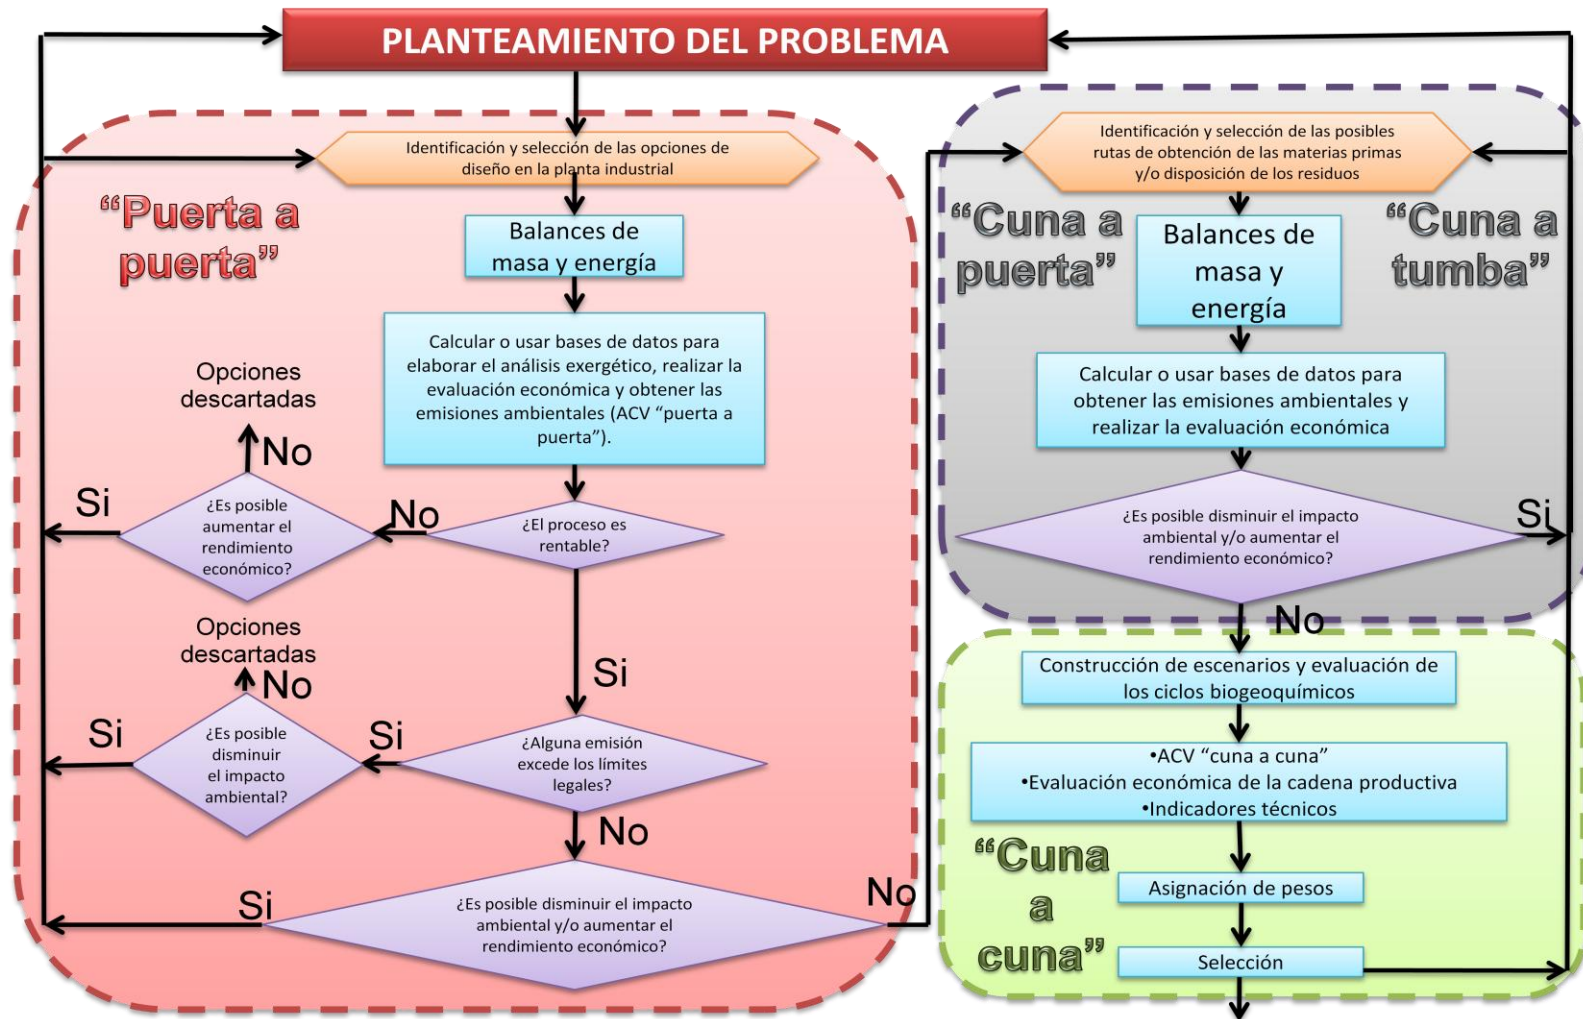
PLANTEAMIENTO DEL PROBLEMA

Identificación y selección de las opciones de diseño en la planta industrial

"Puerta a puerta"

Balances de masa y energía

Calcular o usar bases de datos para elaborar el análisis exergético, realizar la evaluación económica y obtener las emisiones ambientales (ACV "puerta a puerta").

Opciones descartadas

No

Si

¿Es posible aumentar el rendimiento económico?

No

¿El proceso es rentable?

Si

Opciones descartadas

No

Si

¿Es posible disminuir el impacto ambiental?

Si

¿Alguna emisión excede los límites legales?

No

Si

¿Es posible disminuir el impacto ambiental y/o aumentar el rendimiento económico?

No

Identificación y selección de las posibles rutas de obtención de las materias primas y/o disposición de los residuos

"Cuna a puerta"

Balances de masa y energía

"Cuna a tumba"

Calcular o usar bases de datos para obtener las emisiones ambientales y realizar la evaluación económica

¿Es posible disminuir el impacto ambiental y/o aumentar el rendimiento económico?

Si

No

Construcción de escenarios y evaluación de los ciclos biogeoquímicos

•ACV "cuna a cuna"
•Evaluación económica de la cadena productiva
•Indicadores técnicos

"Cuna a cuna"

Asignación de pesos

Selección